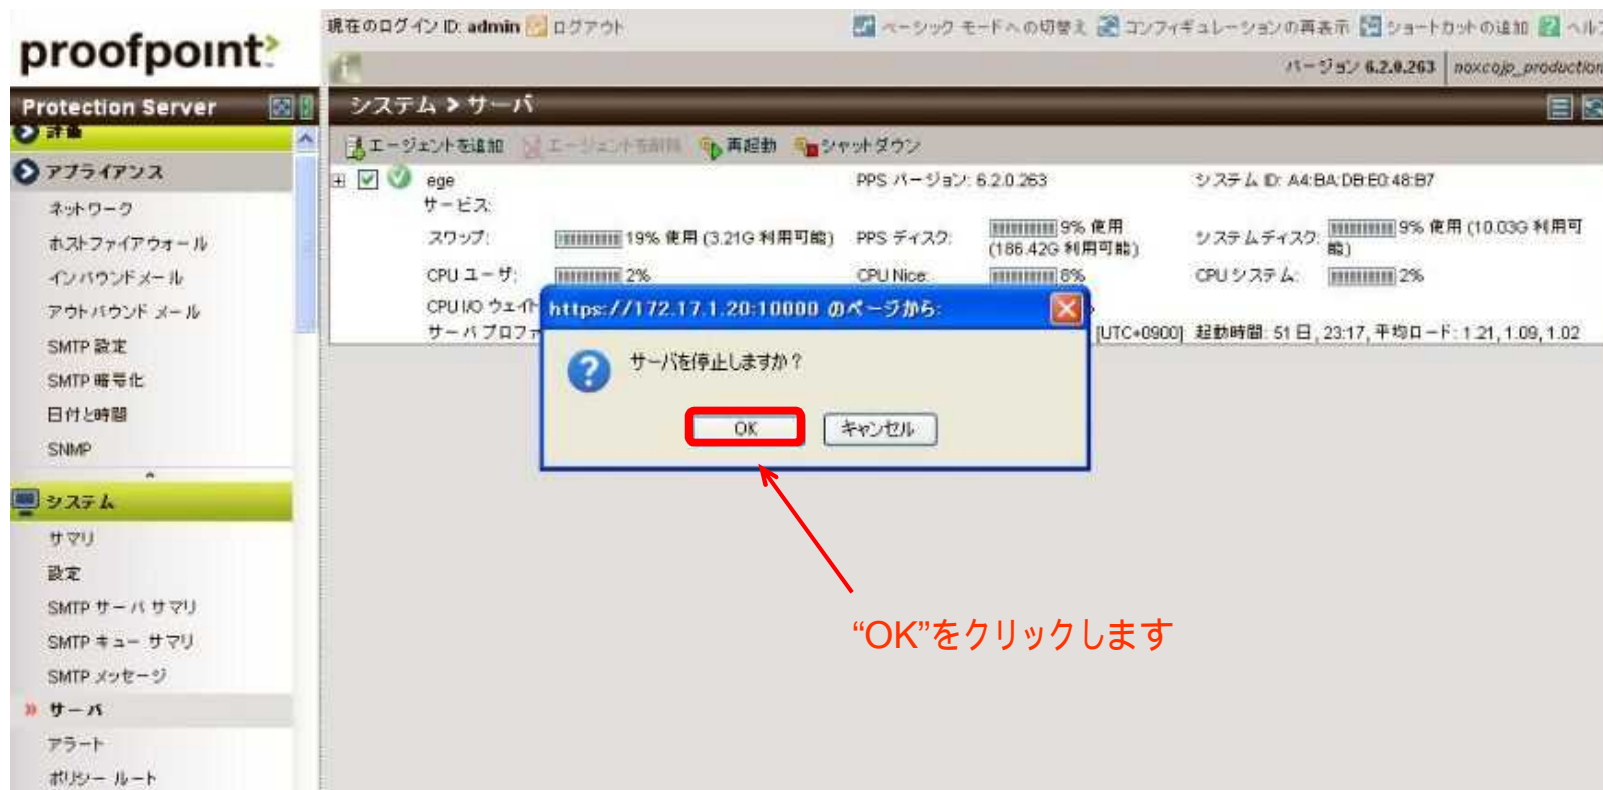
proofpoint

Protection Server

詳細

アプライアンス

ネットワーク

ホストファイアウォール

インバウンドメール

アウトバウンド メール

SMTP 設定

SMTP 暗号化

日付と時間

SNMP

システム

サマリ

設定

SMTP サーバ サマリ

SMTP キュー サマリ

SMTP メッセージ

サーバ

アラート

ポリシー ルート

現在のログイン ID: admin ログアウト

ベーシック モードへの切替え コンフィギュレーションの再表示 ショートカットの追加 ヘルプ

バージョン 6.2.0.263 noxcojp_production

システム > サーバ

エージェントを追加 エージェントを削除 再起動 シャットダウン

ege

サービス:

PPS バージョン: 6.2.0.263

システム ID: A4:BA:DB:E0:48:B7

スワップ: 19% 使用 (3.21G 利用可能)

PPS ディスク: 9% 使用 (186.42G 利用可能)

システムディスク: 9% 使用 (10.03G 利用可能)

CPU ユーザ: 2%

CPU Nice: 8%

CPU システム: 2%

CPU I/O ウェイト

サーバプロファ

[UTC+0900] 起動時間: 51 日, 23:17, 平均ロード: 1.21, 1.09, 1.02

https://172.17.1.20:10000 のページから:

サーバを停止しますか？

OK

キャンセル

“OK”をクリックします